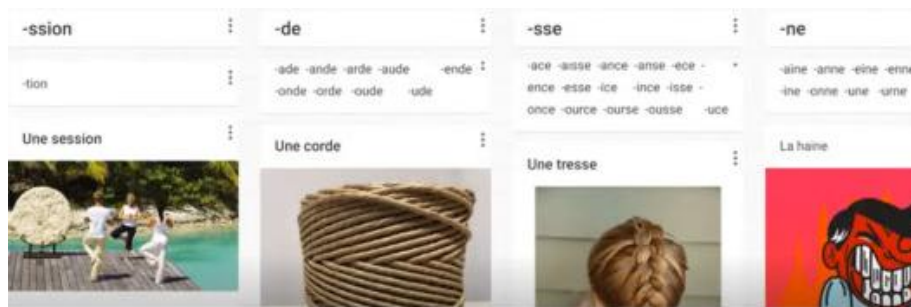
-ssion

-tion

Une session

-de

-ade -ande -arde -aude -ende -onde -orde -oude -ude

Une corde

-sse

-ace -aisse -ance -anse -ece -ence -esse -ice -ince -isse -once -ource -ourse -ousse -uce

Une tresse

-ne

-aine -anne -eine -enn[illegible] -ine -onne -une -urne

La haine